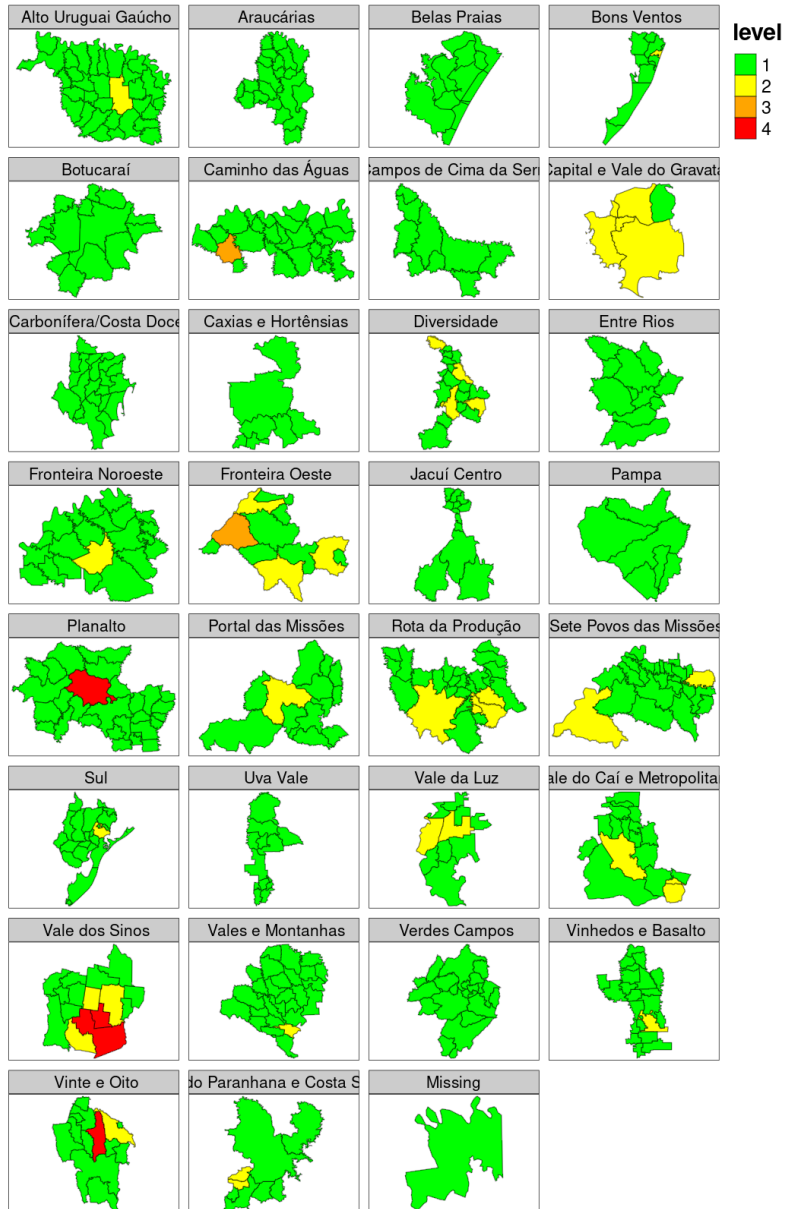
Alto Uruguai Gaúcho
Araucárias
Belas Praias
Bons Ventos

level
1
2
3
4

Botucaraí
Caminho das Águas
ampos de Cima da Serr
Capital e Vale do Gravata

Carbonífera/Costa Doce
Caxias e Hortênsias
Diversidade
Entre Rios

Fronteira Noroeste
Fronteira Oeste
Jacuí Centro
Pampa

Planalto
Portal das Missões
Rota da Produção
Sete Povos das Missões

Sul
Uva Vale
Vale da Luz
ale do Caí e Metropolita

Vale dos Sinos
Vales e Montanhas
Verdes Campos
Vinhedos e Basalto

Vinte e Oito
do Paranhana e Costa S
Missing